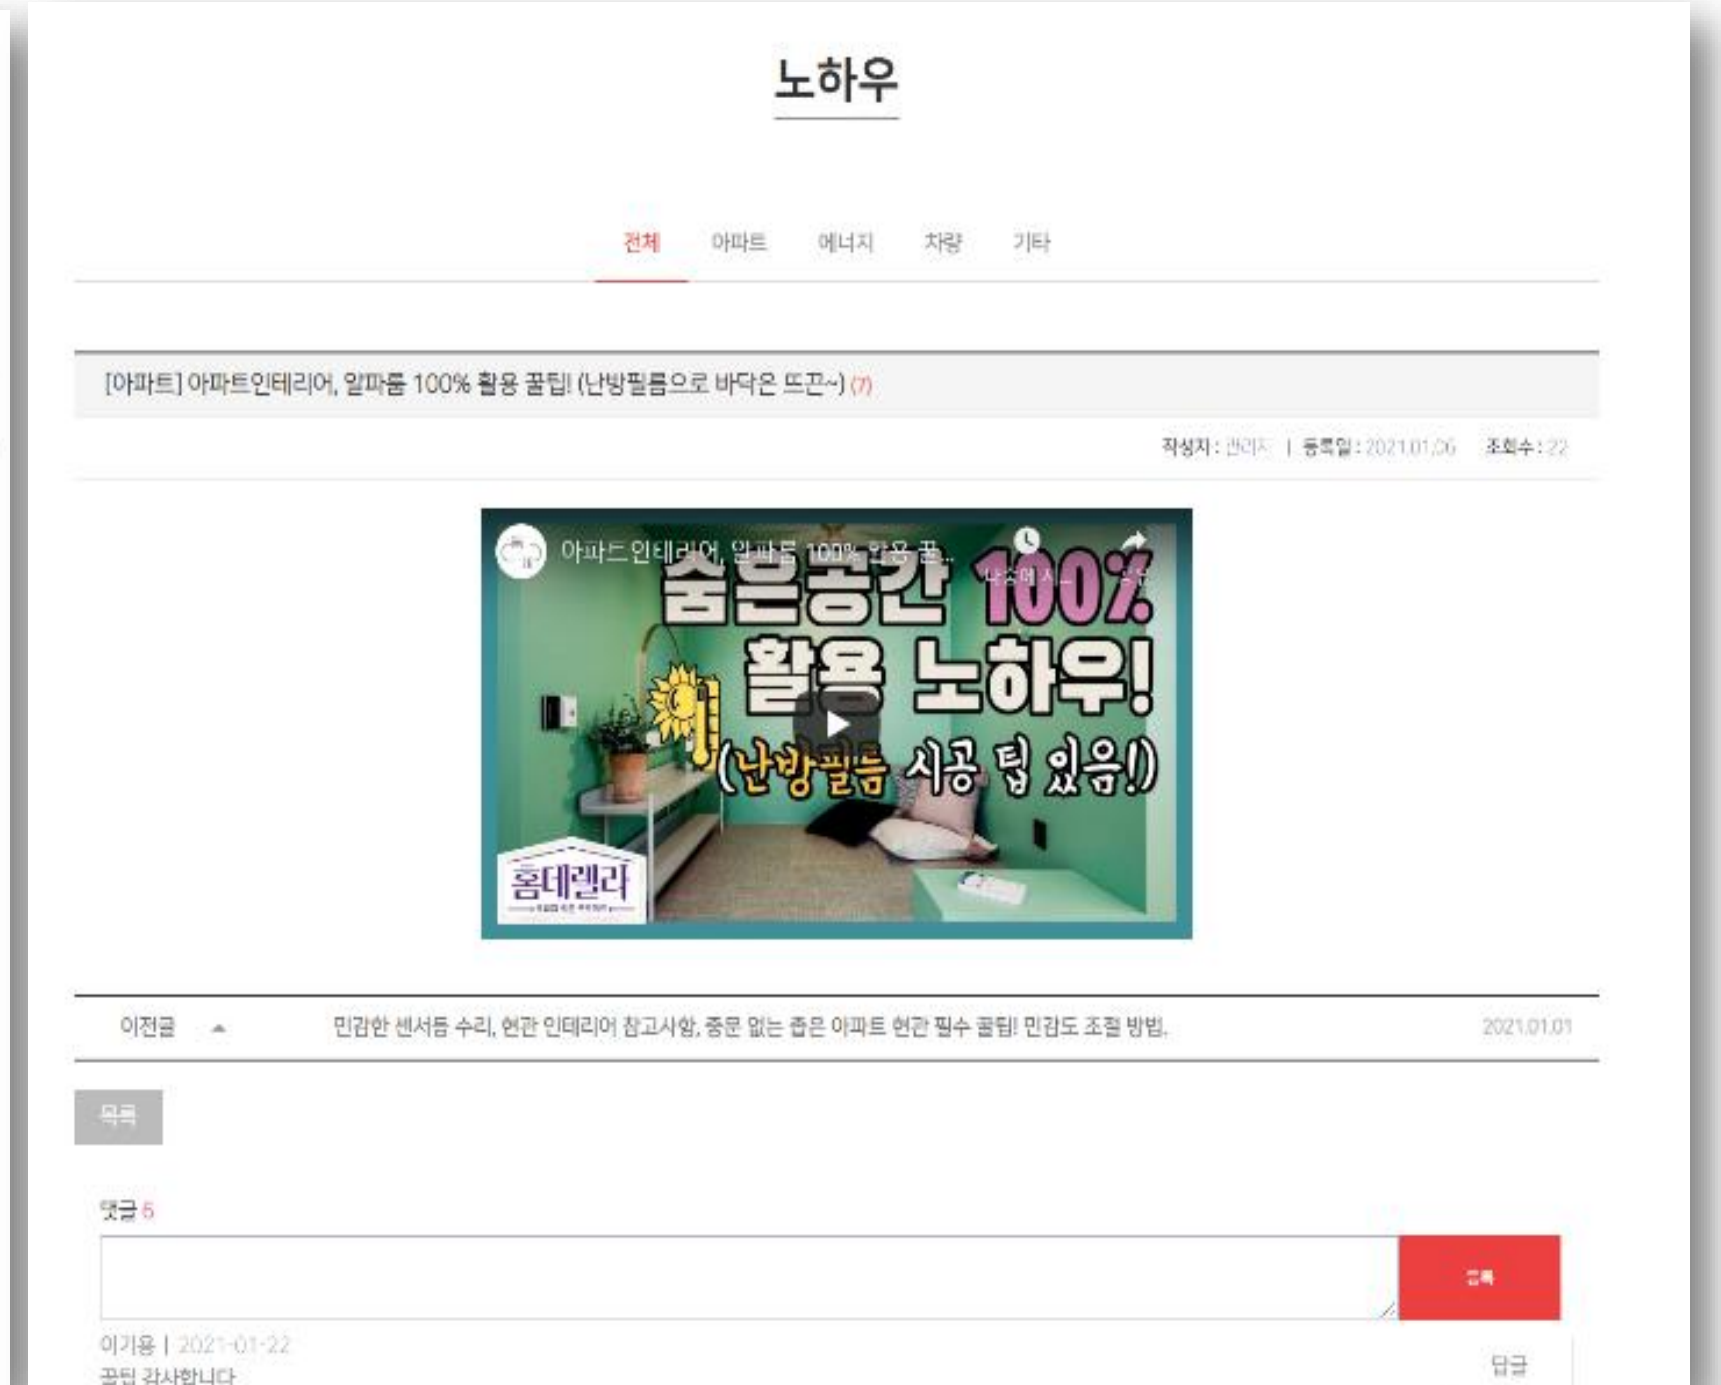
노하우

전체 아파트 에너지 차량 기타

[아파트] 아파트인테리어, 알파룸 100% 활용 꿀팁! (난방필름으로 바닥은 뜨끈~) (7)

작성자 : 관리자 | 등록일 : 2021.01.06 조회수 : 22

아파트인테리어, 알파룸 100% 활용 꿀...

나중에 시... 공유

숨은공간 100% 활용 노하우! (난방필름 시공 팁 있음!)

홈데렐라

이전글 민감한 센서등 수리, 현관 인테리어 참고사항, 중문 없는 좁은 아파트 현관 필수 꿀팁! 민감도 조절 방법. 2021.01.01

목록

댓글 5

등록

이기용 | 2021-01-22
꿀팁 감사합니다

답글